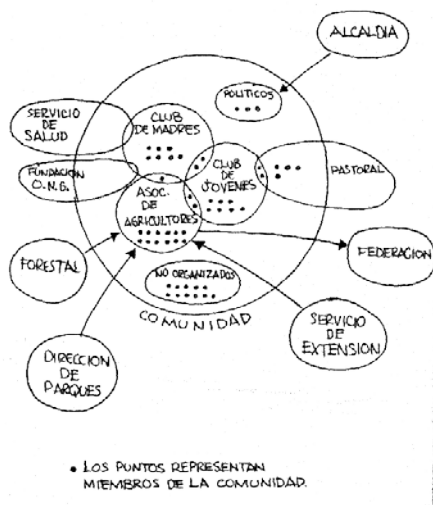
ALCALDIA

POLITICOS

SERVICIO DE SALUD

CLUB DE MADRES

FUNDACION O.N.G.

CLUB DE JOVENES

PASTORAL

ASOC. DE AGRICULTORES

FORESTAL

FEDERACION

NO ORGANIZADOS

COMUNIDAD

SERVICIO DE EXTENSION

DIRECCION DE PARQUES

• LOS PUNTOS REPRESENTAN MIEMBROS DE LA COMUNIDAD.